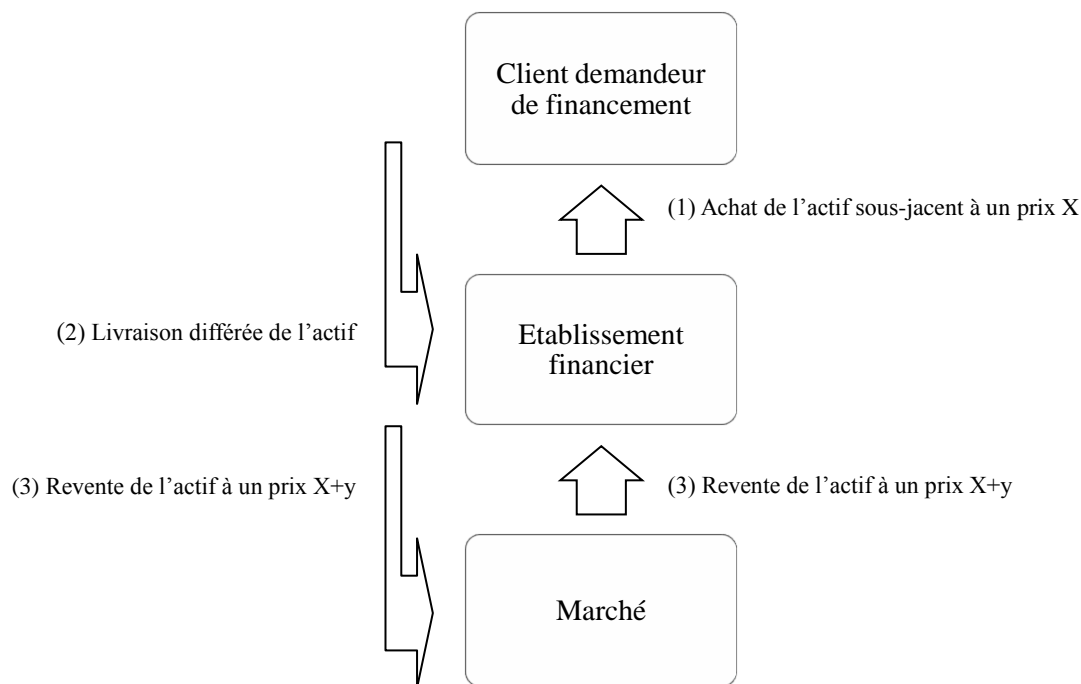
Client demandeur de financement

(1) Achat de l'actif sous-jacent à un prix X

(2) Livraison différée de l'actif

Etablissement financier

(3) Revente de l'actif à un prix X+y

(3) Revente de l'actif à un prix X+y

Marché